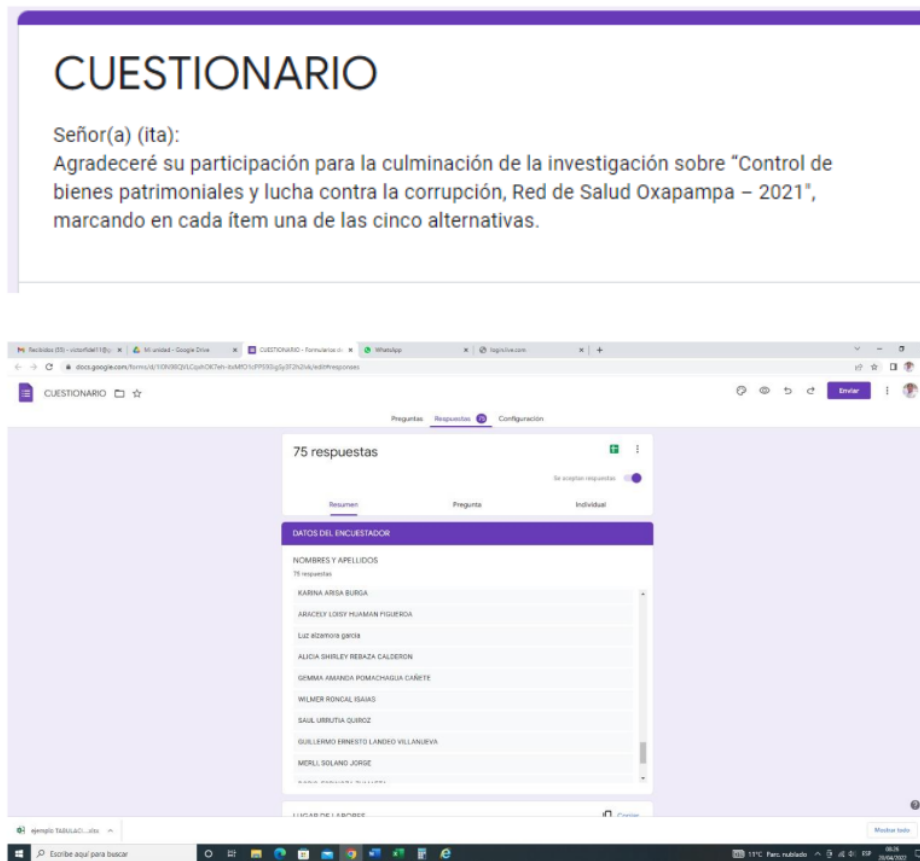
CUESTIONARIO

Señor(a) (ita):
Agradeceré su participación para la culminación de la investigación sobre "Control de bienes patrimoniales y lucha contra la corrupción, Red de Salud Oxapampa – 2021", marcando en cada ítem una de las cinco alternativas.

Recibidos (55) - victorfidel11@ | Mi unidad - Google Drive | CUESTIONARIO - Formularios de | WhatsApp | login.live.com

docs.google.com/forms/d/1ON98QVLCqxhOK7eh-8sMfO1cPP593gSy3F2h2Idk/edit#responses

CUESTIONARIO

Enviar

Preguntas Respuestas 75 Configuración

75 respuestas

Se aceptan respuestas

Resumen Pregunta Individual

DATOS DEL ENCUESTADOR

NOMBRES Y APELLIDOS
75 respuestas

KARINA ARISA BURGA
ARACELY LOISY HUAMAN FIGUEROA
Luz alzamora garcia
ALICIA SHIRLEY REBAZA CALDERON
GEMMA AMANDA POMACHAGUA CAÑETE
WILMER RONCAL ISAIAS
SAUL URRUTIA QUIROZ
GUILLERMO ERNESTO LANDEO VILLANUEVA
MERLI, SOLANO JORGE
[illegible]

LUGAR DE LABORES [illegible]

ejemplo TABULACI....xlsx

Mostrar todo

Escribe aquí para buscar

11°C Parc. nublado ESP 08:26 20/04/2022